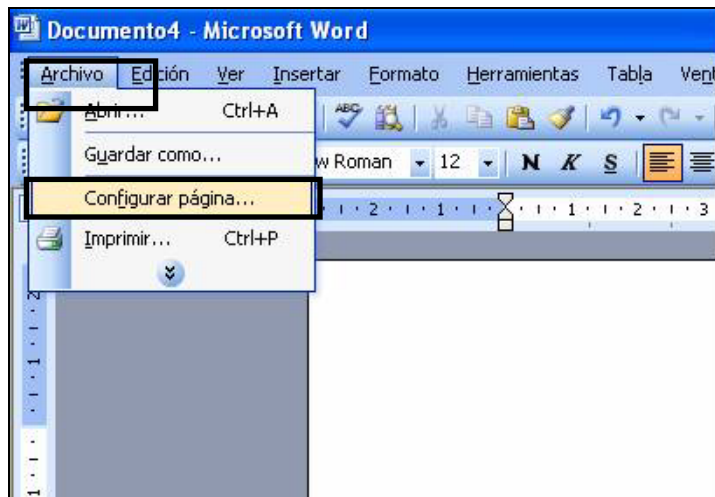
Documento4 - Microsoft Word

Archivo Edición Ver Insertar Formato Herramientas Tabla Vent

Abrir... Ctrl+A

Guardar como...

Configurar página...

Imprimir... Ctrl+P

w Roman 12 N K S

2 1 1 2 3

2 1 1